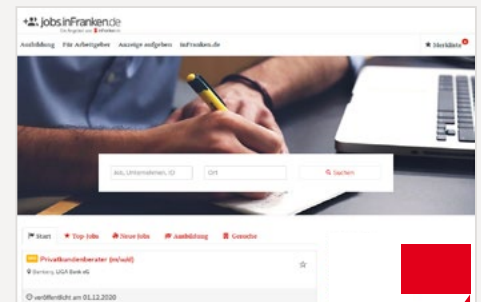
jobs.inFranken.de
Ein Angebot von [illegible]

Ausbildung  Für Arbeitgeber  Anzeige aufgeben  inFranken.de

Merkliste

Job, Unternehmen, ID
Ort
Suchen

Start  Top-Jobs  Neue Jobs  Ausbildung  Gesuche

Privatkundenberater (m/w/d)
Bamberg, LIGA Bank eG

veröffentlicht am 01.12.2020